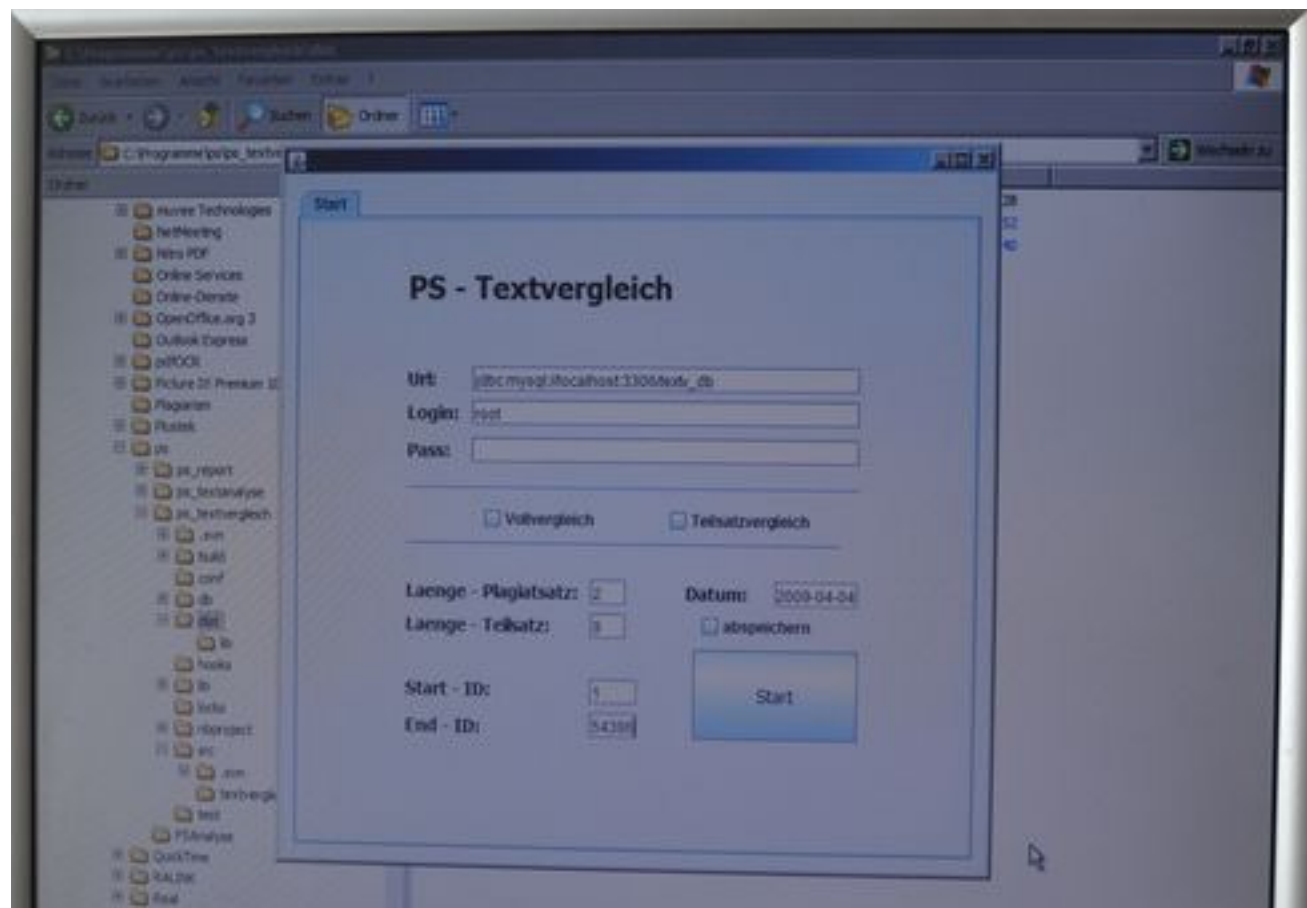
C:\Programme\ps\ps_textvergleich\dist
Datei Bearbeiten Ansicht Favoriten Extras ?
Zurück Suchen Ordner
Adresse C:\Programme\ps\ps_textve
Wechseln zu
Ordner
Nuvee Technologies
NetMeeting
Nitro PDF
Online Services
Online-Dienste
OpenOffice.org 3
Outlook Express
pdfOCR
Picture It! Premium 10
Plagiaten
Plustek
ps
ps_report
ps_textanalyse
ps_textvergleich
.svn
build
conf
db
dist
lib
hooks
lib
locks
nbproject
src
.svn
textvergl
test
PSAnalyse
QuickTime
RALDBC
Real

Start

PS - Textvergleich

Url: jdbc:mysql://localhost:3306/txtv_db
Login: root
Pass:

Vollvergleich
Teilsatzvergleich

Laenge - Plagiatsatz: 2
Laenge - Teilsatz: 3
Datum: 2009-04-04
abspeichern

Start - ID: 1
End - ID: 54388
Start